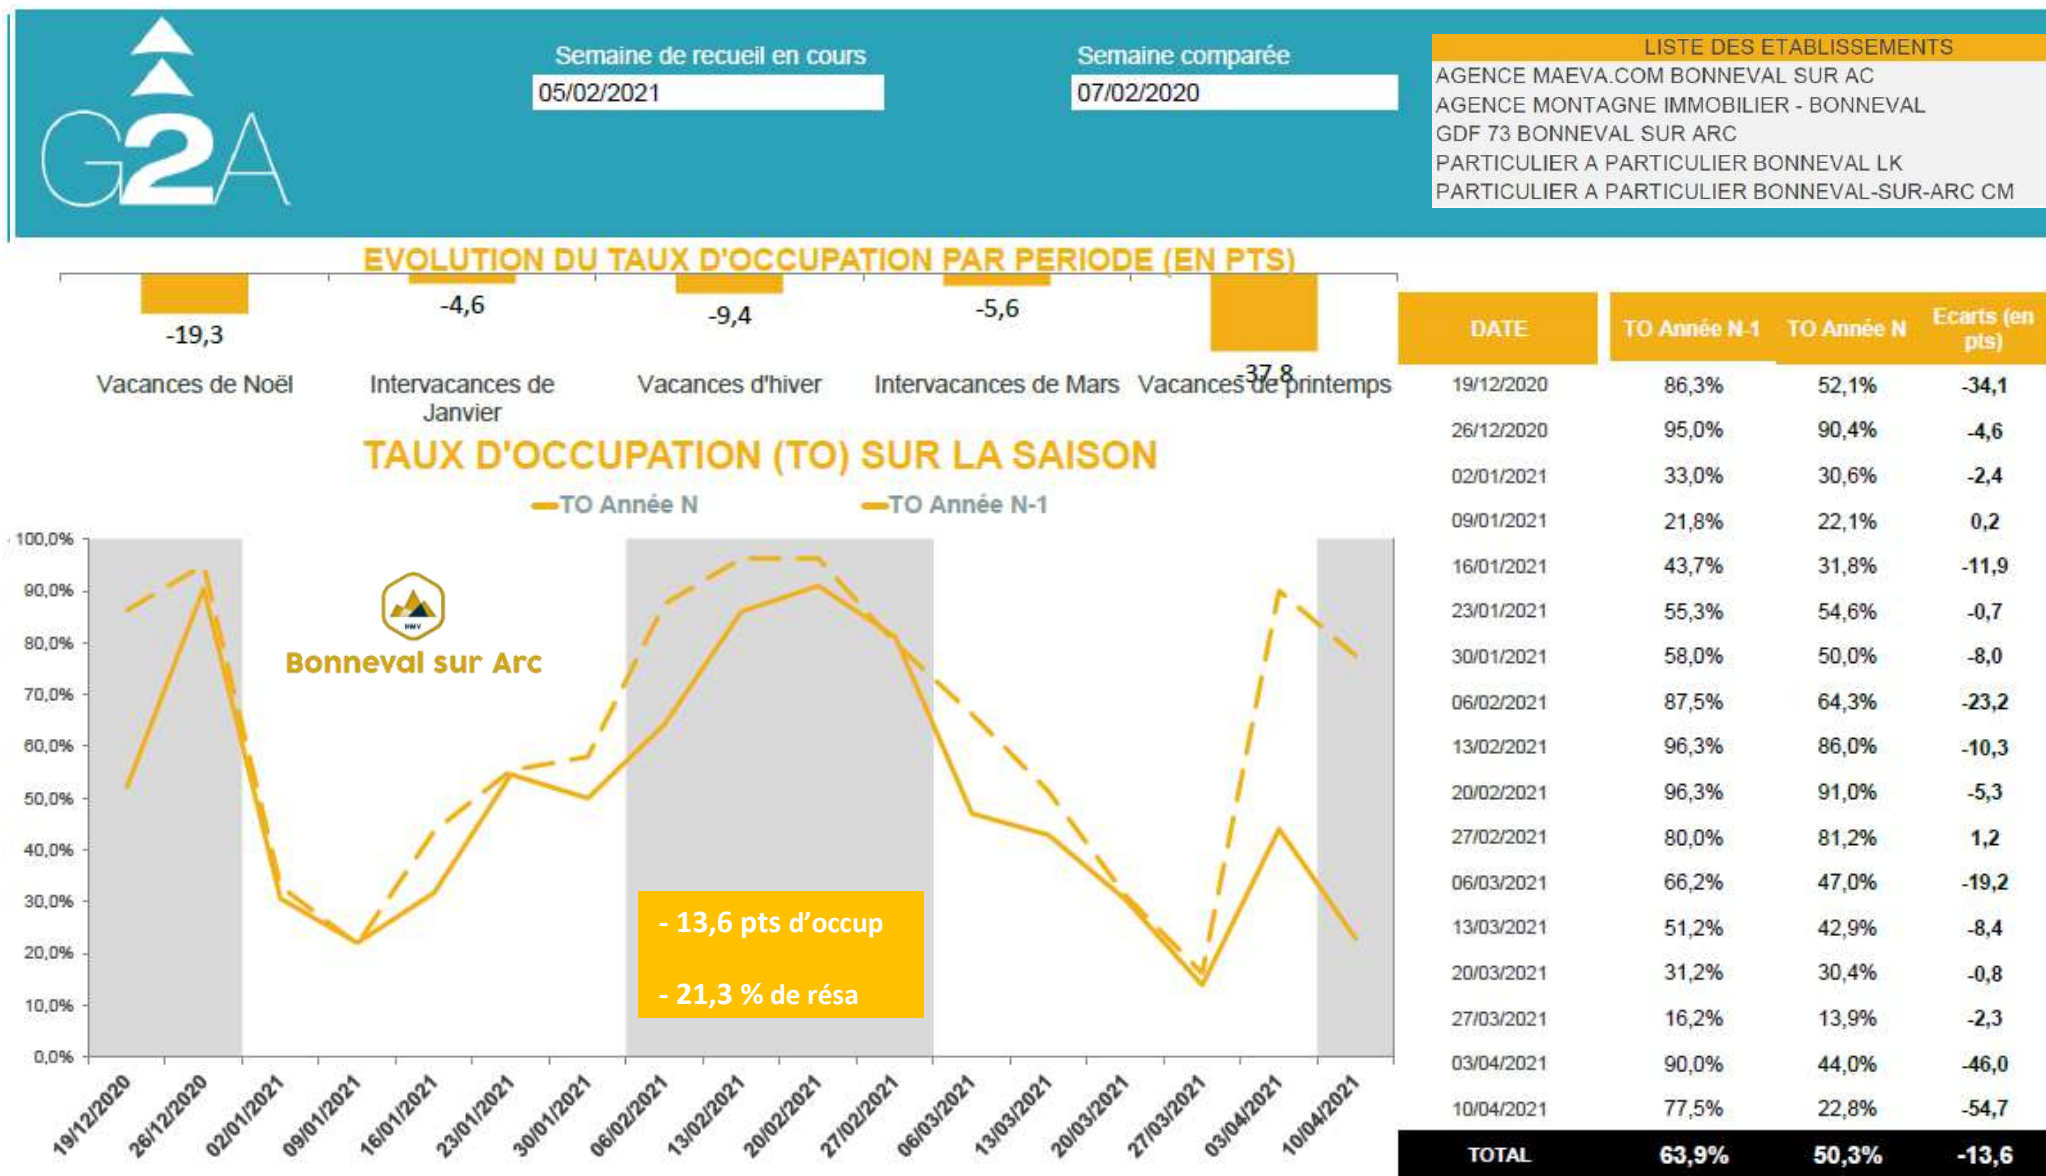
G2A

Semaine de recueil en cours
05/02/2021

Semaine comparée
07/02/2020

LISTE DES ETABLISSEMENTS
AGENCE MAEVA.COM BONNEVAL SUR AC
AGENCE MONTAGNE IMMOBILIER - BONNEVAL
GDF 73 BONNEVAL SUR ARC
PARTICULIER A PARTICULIER BONNEVAL LK
PARTICULIER A PARTICULIER BONNEVAL-SUR-ARC CM

EVOLUTION DU TAUX D'OCCUPATION PAR PERIODE (EN PTS)

-19,3
Vacances de Noël
-4,6
Intervacances de Janvier
-9,4
Vacances d'hiver
-5,6
Intervacances de Mars
-37,8
Vacances de printemps

TAUX D'OCCUPATION (TO) SUR LA SAISON

TO Année N
TO Année N-1

100,0%
90,0%
80,0%
70,0%
60,0%
50,0%
40,0%
30,0%
20,0%
10,0%
0,0%

Bonneval sur Arc

- 13,6 pts d'occup

- 21,3 % de résa

19/12/2020 26/12/2020 02/01/2021 09/01/2021 16/01/2021 23/01/2021 30/01/2021 06/02/2021 13/02/2021 20/02/2021 27/02/2021 06/03/2021 13/03/2021 20/03/2021 27/03/2021 03/04/2021 10/04/2021

| DATE | TO Année N-1 | TO Année N | Ecarts (en pts) |
|---|---|---|---|
| 19/12/2020 | 86,3% | 52,1% | -34,1 |
| 26/12/2020 | 95,0% | 90,4% | -4,6 |
| 02/01/2021 | 33,0% | 30,6% | -2,4 |
| 09/01/2021 | 21,8% | 22,1% | 0,2 |
| 16/01/2021 | 43,7% | 31,8% | -11,9 |
| 23/01/2021 | 55,3% | 54,6% | -0,7 |
| 30/01/2021 | 58,0% | 50,0% | -8,0 |
| 06/02/2021 | 87,5% | 64,3% | -23,2 |
| 13/02/2021 | 96,3% | 86,0% | -10,3 |
| 20/02/2021 | 96,3% | 91,0% | -5,3 |
| 27/02/2021 | 80,0% | 81,2% | 1,2 |
| 06/03/2021 | 66,2% | 47,0% | -19,2 |
| 13/03/2021 | 51,2% | 42,9% | -8,4 |
| 20/03/2021 | 31,2% | 30,4% | -0,8 |
| 27/03/2021 | 16,2% | 13,9% | -2,3 |
| 03/04/2021 | 90,0% | 44,0% | -46,0 |
| 10/04/2021 | 77,5% | 22,8% | -54,7 |
| TOTAL | 63,9% | 50,3% | -13,6 |